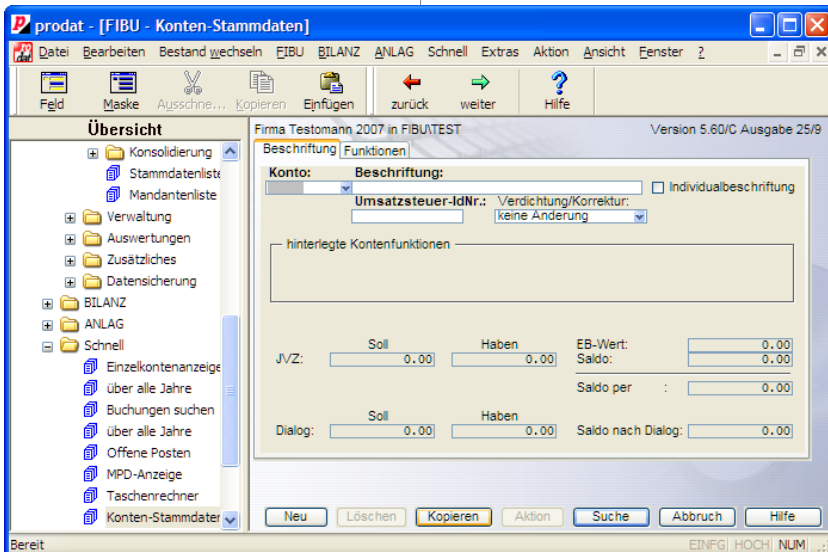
prodat - [FIBU - Konten-Stammdaten]

Datei Bearbeiten Bestand wechseln FIBU BILANZ ANLAG Schnell Extras Aktion Ansicht Fenster ?

Feld Maske Ausschne... Kopieren Einfügen zurück weiter Hilfe

Übersicht

Konsolidierung
Stammdatenliste
Mandantenliste
Verwaltung
Auswertungen
Zusätzliches
Datensicherung
BILANZ
ANLAG
Schnell
Einzelkontenanzeige
über alle Jahre
Buchungen suchen
über alle Jahre
Offene Posten
MPD-Anzeige
Taschenrechner
Konten-Stammdaten

Firma Testomann 2007 in FIBU\TEST

Version 5.60/C Ausgabe 25/9

Beschriftung Funktionen

Konto: Beschriftung:

Individualbeschriftung

Umsatzsteuer-IdNr.: Verdichtung/Korrektur:

keine Änderung

hinterlegte Kontenfunktionen

| | Soll | Haben | | |
|---|---|---|---|---|
| JVZ: | 0.00 | 0.00 | EB-Wert: | 0.00 |
| | | | Saldo: | 0.00 |
| | | | Saldo per : | 0.00 |
| | Soll | Haben | | |
| Dialog: | 0.00 | 0.00 | Saldo nach Dialog: | 0.00 |

Neu Löschen Kopieren Aktion Suche Abbruch Hilfe

Bereit EINFG HOCH NUM